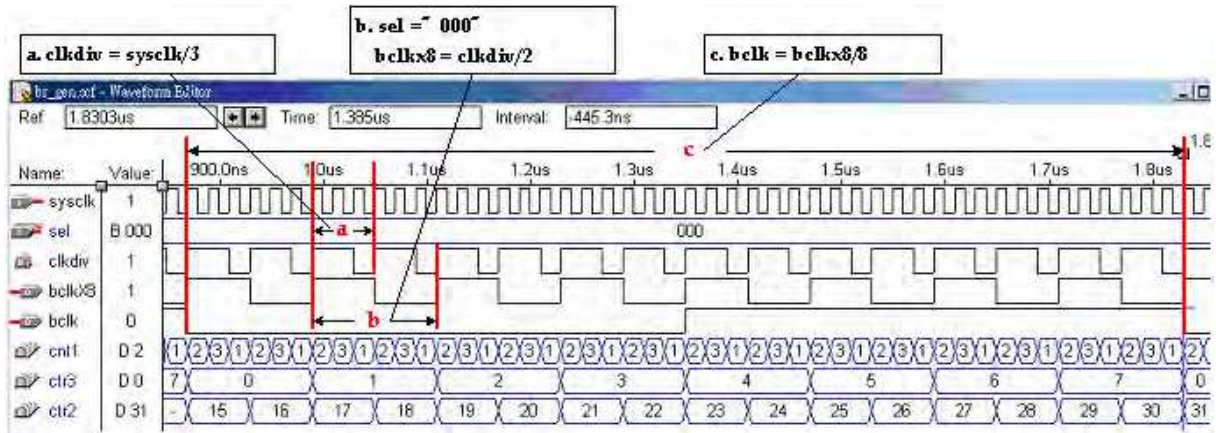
a. clkdiv = sysclk/3

b. sel = " 000"
bclkx8 = clkdiv/2

c. bclk = bclkx8/8

br_gen.scf - Waveform Editor

Ref: 1.8303us
Time: 1.385us
Interval: -445.3ns

c

900.0ns 1.0us 1.1us 1.2us 1.3us 1.4us 1.5us 1.6us 1.7us 1.8us 1.9

| Name: | Value: |
|---|---|
| sysclk | 1 |
| sel | B 000 |
| clkdiv | 1 |
| bclkX8 | 1 |
| bclk | 0 |
| cnt1 | D 2 |
| ctr3 | D 0 |
| ctr2 | D 31 |

a

000

b

1 2 3 1 2 3 1 2 3 1 2 3 1 2 3 1 2 3 1 2 3 1 2 3 1 2 3 1 2 3 1 2 3 1 2 3 1 2 3 1 2 3 1 2 3 1 2 3 1 2 3 1 2

7 0 1 2 3 4 5 6 7 0

- 15 16 17 18 19 20 21 22 23 24 25 26 27 28 29 30 31